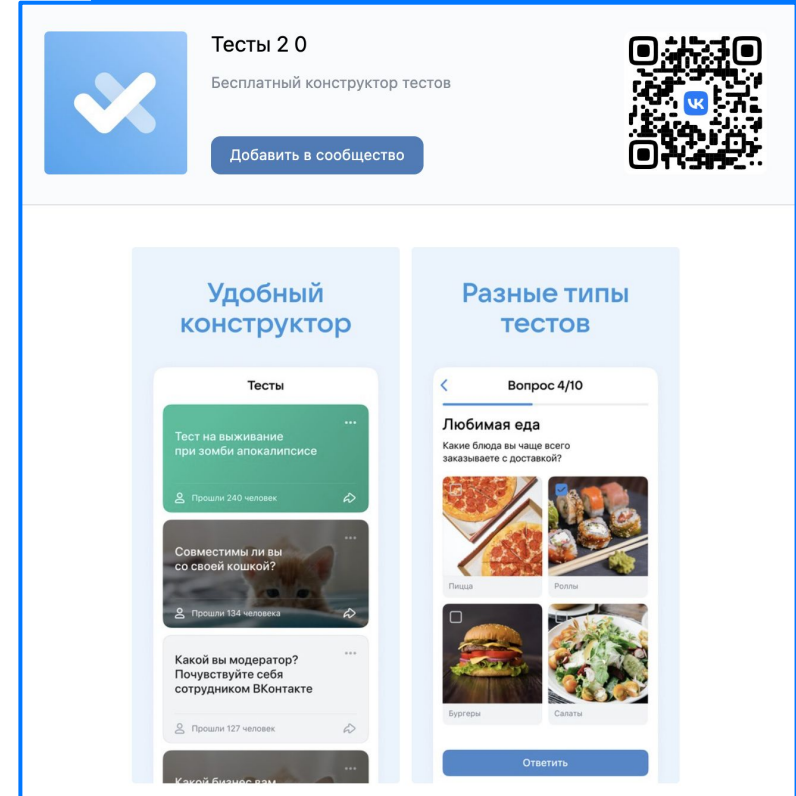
Тесты 2 0

Бесплатный конструктор тестов

Добавить в сообщество

Удобный конструктор

Тесты

Тест на выживание при зомби апокалипсисе

Прошли 240 человек

Совместимы ли вы со своей кошкой?

Прошли 134 человека

Какой вы модератор? Почувствуйте себя сотрудником ВКонтакте

Прошли 127 человек

Какой бизнес вам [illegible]

Разные типы тестов

Вопрос 4/10

Любимая еда

Какие блюда вы чаще всего заказываете с доставкой?

Пицца

Роллы

Бургеры

Салаты

Ответить